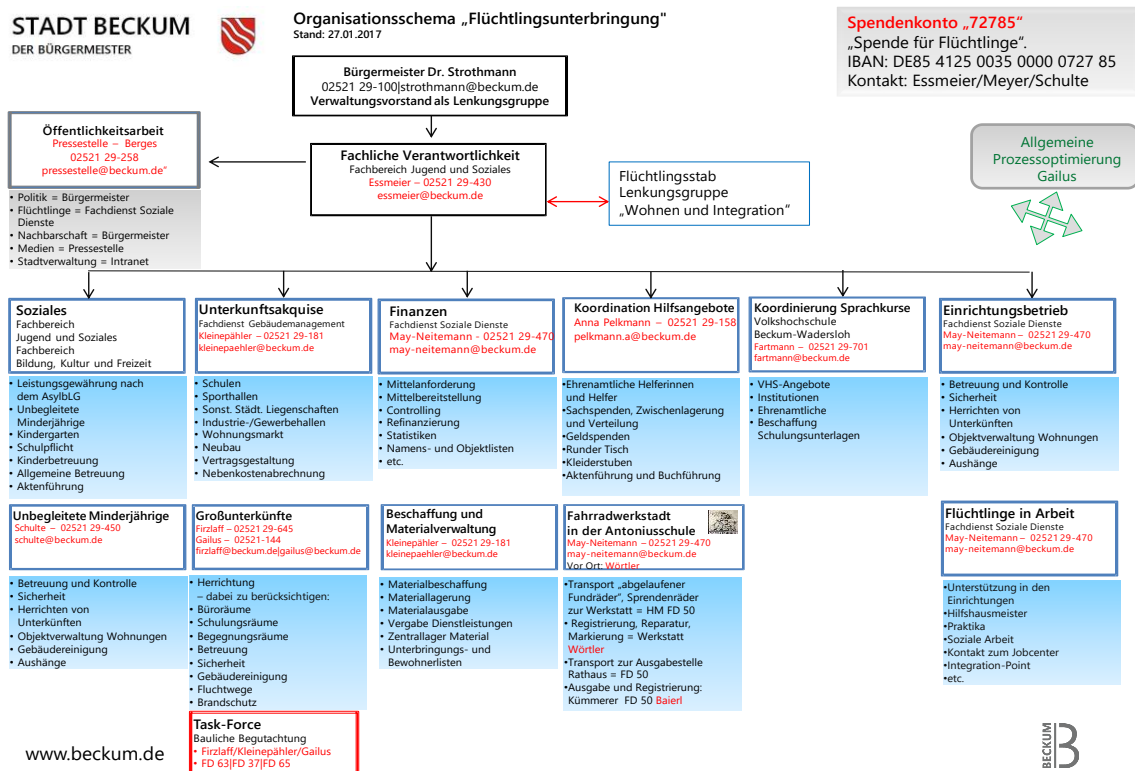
STADT BECKUM
DER BÜRGERMEISTER

Organisationsschema „Flüchtlingsunterbringung"
Stand: 27.01.2017

Spendenkonto „72785"
„Spende für Flüchtlinge".
IBAN: DE85 4125 0035 0000 0727 85
Kontakt: Essmeier/Meyer/Schulte

Bürgermeister Dr. Strothmann
02521 29-100|strothmann@beckum.de
Verwaltungsvorstand als Lenkungsgruppe

Öffentlichkeitsarbeit
Pressestelle – Berges
02521 29-258
pressestelle@beckum.de"

• Politik = Bürgermeister
• Flüchtlinge = Fachdienst Soziale Dienste
• Nachbarschaft = Bürgermeister
• Medien = Pressestelle
• Stadtverwaltung = Intranet

Fachliche Verantwortlichkeit
Fachbereich Jugend und Soziales
Essmeier – 02521 29-430
essmeier@beckum.de

Flüchtlingsstab
Lenkungsgruppe
„Wohnen und Integration"

Allgemeine Prozessoptimierung
Gailus

Soziales
Fachbereich Jugend und Soziales
Fachbereich Bildung, Kultur und Freizeit

• Leistungsgewährung nach dem AsylbLG
• Unbegleitete Minderjährige
• Kindergarten
• Schulpflicht
• Kinderbetreuung
• Allgemeine Betreuung
• Aktenführung

Unterkunftsakquise
Fachdienst Gebäudemanagement
Kleinepähler – 02521 29-181
kleinepaehler@beckum.de

• Schulen
• Sporthallen
• Sonst. Städt. Liegenschaften
• Industrie-/Gewerbehallen
• Wohnungsmarkt
• Neubau
• Vertragsgestaltung
• Nebenkostenabrechnung

Finanzen
Fachdienst Soziale Dienste
May-Neitemann – 02521 29-470
may-neitemann@beckum.de

• Mittelanforderung
• Mittelbereitstellung
• Controlling
• Refinanzierung
• Statistiken
• Namens- und Objektlisten
• etc.

Koordination Hilfsangebote
Anna Pelkmann – 02521 29-158
pelkmann.a@beckum.de

•Ehrenamtliche Helferinnen und Helfer
•Sachspenden, Zwischenlagerung und Verteilung
•Geldspenden
•Runder Tisch
•Kleiderstuben
•Aktenführung und Buchführung

Koordinierung Sprachkurse
Volkshochschule Beckum-Wadersloh
Fartmann – 02521 29-701
fartmann@beckum.de

• VHS-Angebote
• Institutionen
• Ehrenamtliche
• Beschaffung Schulungsunterlagen

Einrichtungsbetrieb
Fachdienst Soziale Dienste
May-Neitemann – 02521 29-470
may-neitemann@beckum.de

• Betreuung und Kontrolle
• Sicherheit
• Herrichten von Unterkünften
• Objektverwaltung Wohnungen
• Gebäudereinigung
• Aushänge

Unbegleitete Minderjährige
Schulte – 02521 29-450
schulte@beckum.de

• Betreuung und Kontrolle
• Sicherheit
• Herrichten von Unterkünften
• Objektverwaltung Wohnungen
• Gebäudereinigung
• Aushänge

Großunterkünfte
Firzlaff – 02521 29-645
Gailus – 02521-144
firzlaff@beckum.de|gailus@beckum.de

• Herrichtung – dabei zu berücksichtigen:
• Büroräume
• Schulungsräume
• Begegnungsräume
• Betreuung
• Sicherheit
• Gebäudereinigung
• Fluchtwege
• Brandschutz

Task-Force
Bauliche Begutachtung
• Firzlaff/Kleinepähler/Gailus
• FD 63|FD 37|FD 65

Beschaffung und Materialverwaltung
Kleinepähler – 02521 29-181
kleinepaehler@beckum.de

• Materialbeschaffung
• Materiallagerung
• Materialausgabe
• Vergabe Dienstleistungen
• Zentrallager Material
• Unterbringungs- und Bewohnerlisten

Fahrradwerkstadt in der Antoniusschule
May-Neitemann – 02521 29-470
may-neitemann@beckum.de
Vor Ort: Wörtler

•Transport „abgelaufener Fundräder", Sprendenräder zur Werkstatt = HM FD 50
•Registrierung, Reparatur, Markierung = Werkstatt Wörtler
•Transport zur Ausgabestelle Rathaus = FD 50
•Ausgabe und Registrierung: Kümmerer FD 50 Baierl

Flüchtlinge in Arbeit
Fachdienst Soziale Dienste
May-Neitemann – 02521 29-470
may-neitemann@beckum.de

•Unterstützung in den Einrichtungen
•Hilfshausmeister
•Praktika
•Soziale Arbeit
•Kontakt zum Jobcenter
•Integration-Point
•etc.

www.beckum.de

BECKUM